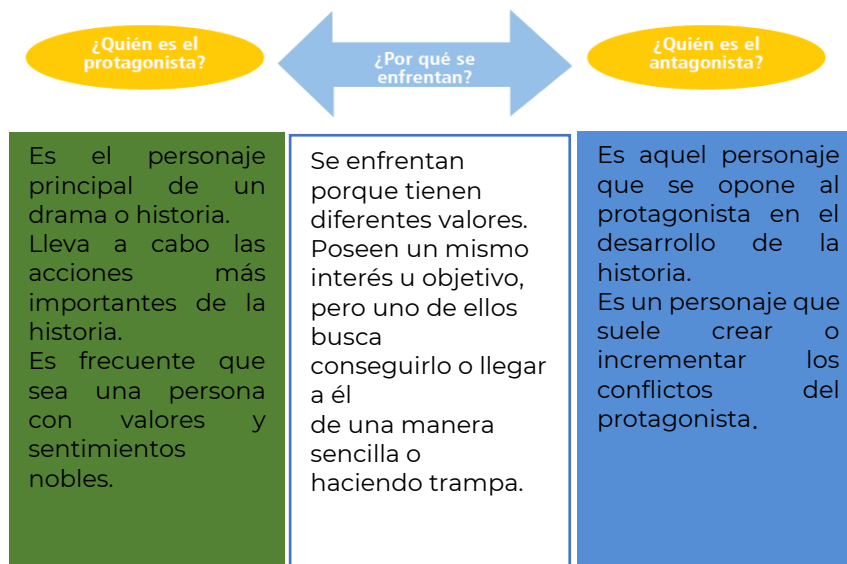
¿Quién es el protagonista?

¿Por qué se enfrentan?

¿Quién es el antagonista?

Es el personaje principal de un drama o historia.
Lleva a cabo las acciones más importantes de la historia.
Es frecuente que sea una persona con valores y sentimientos nobles.

Se enfrentan porque tienen diferentes valores.
Poseen un mismo interés u objetivo, pero uno de ellos busca
conseguirlo o llegar a él
de una manera sencilla o haciendo trampa.

Es aquel personaje que se opone al protagonista en el desarrollo de la historia.
Es un personaje que suele crear o incrementar los conflictos del protagonista.